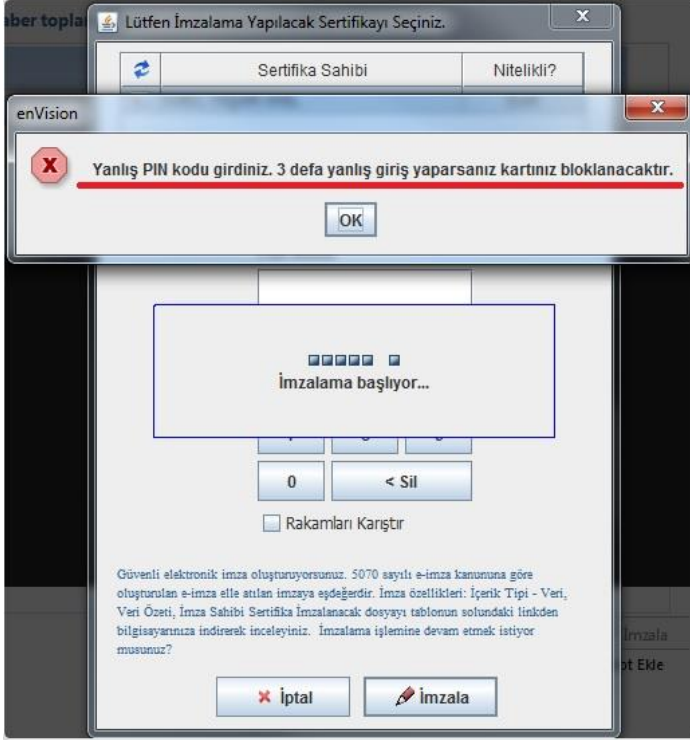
aber topla

Lütfen İmzalama Yapılacak Sertifikayı Seçiniz.

| | Sertifika Sahibi | Nitelikli? |
|---|---|---|

enVision

Yanlış PIN kodu girdiniz. 3 defa yanlış giriş yaparsanız kartınız bloklanacaktır.

OK

İmzalama başlıyor...

0

< Sil

Rakamları Karıştır

Güvenli elektronik imza oluşturuyorsunuz. 5070 sayılı e-imza kanununa göre oluşturulan e-imza elle atılan imzaya eşdeğerdir. İmza özellikleri: İçerik Tipi - Veri, Veri Özeti, İmza Sahibi Sertifika İmzalanacak dosyayı tablonun solundaki linkden bilgisayarınıza indirerek inceleyiniz. İmzalama işlemine devam etmek istiyor musunuz?

İptal

İmzala

İmzala

ot Ekle